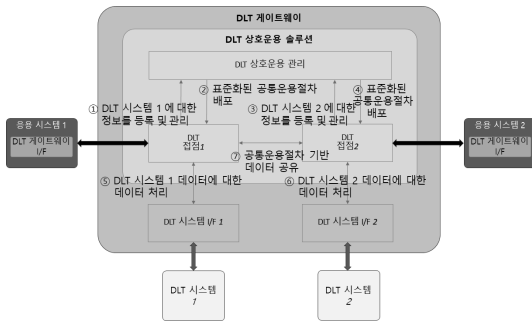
DLT 게이트웨이

DLT 상호운용 솔루션

DLT 상호운용 관리

② 표준화된 공통운용절차 배포

④ 표준화된 공통운용절차 배포

① DLT 시스템 1 에 대한 정보를 등록 및 관리

③ DLT 시스템 2 에 대한 정보를 등록 및 관리

응용 시스템 1

DLT 게이트웨이 I/F

DLT 접점1

DLT 접점2

응용 시스템 2

DLT 게이트웨이 I/F

⑦ 공통운용절차 기반 데이터 공유

⑤ DLT 시스템 1 데이터에 대한 데이터 처리

⑥ DLT 시스템 2 데이터에 대한 데이터 처리

DLT 시스템 I/F 1

DLT 시스템 I/F 2

DLT 시스템 1

DLT 시스템 2